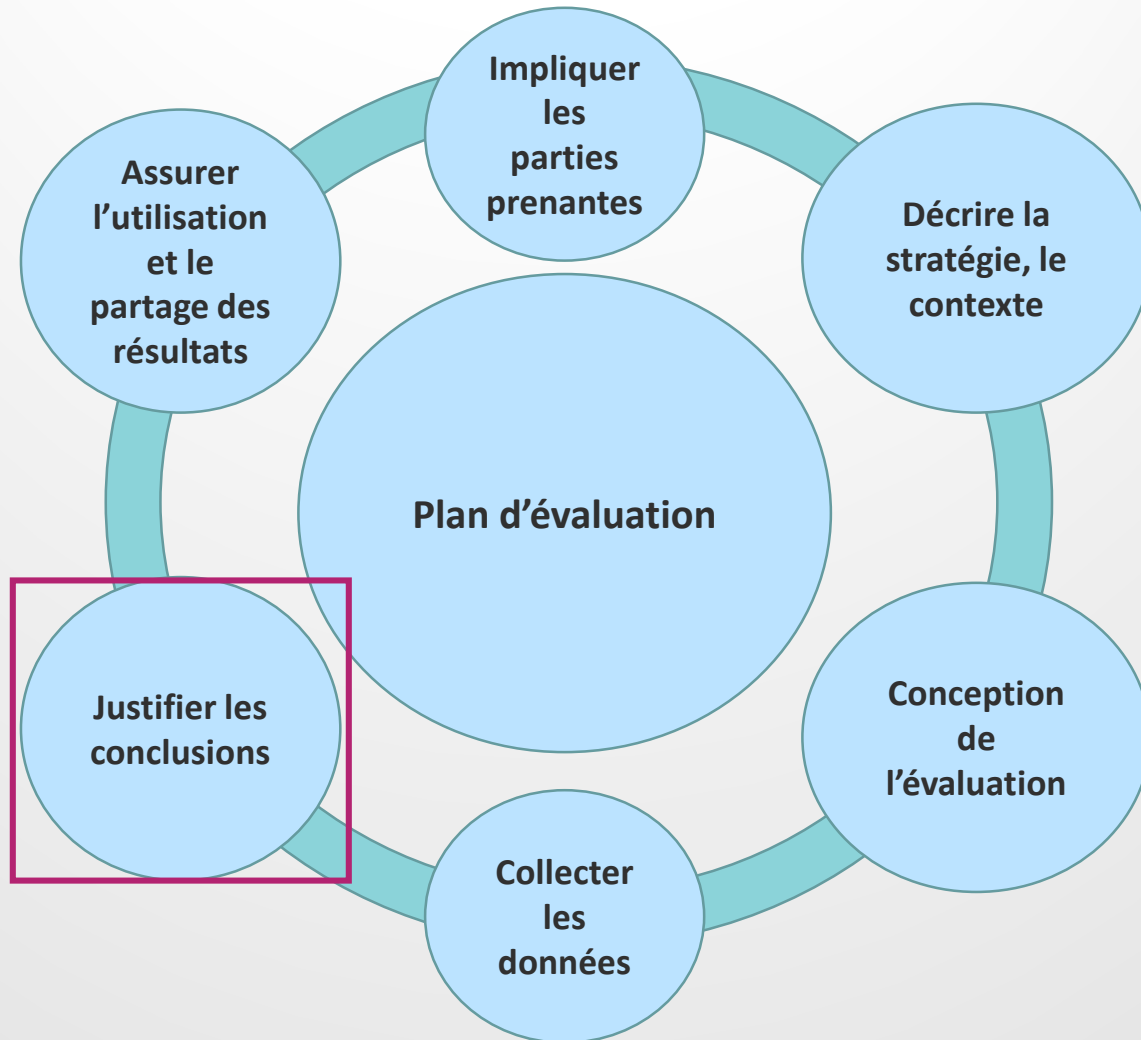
Impliquer les parties prenantes

Décrire la stratégie, le contexte

Conception de l'évaluation

Collecter les données

Justifier les conclusions

Assurer l'utilisation et le partage des résultats

Plan d'évaluation